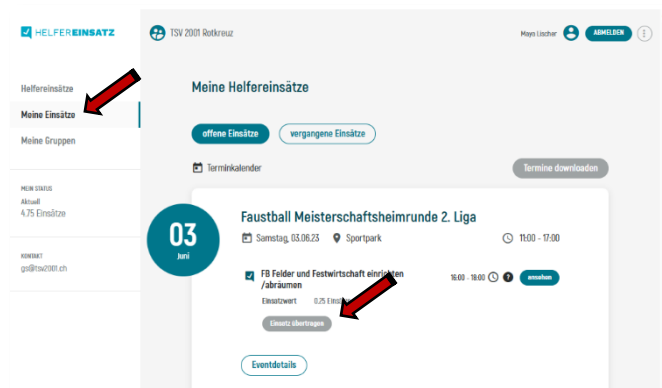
HELFEREINSATZ

TSV 2001 Rotkreuz

Maya Lischer ABMELDEN

Helfereinsätze
Meine Einsätze
Meine Gruppen

MEIN STATUS
Aktuell
4.75 Einsätze

KONTAKT
gs@tsv2001.ch

Meine Helfereinsätze

offene Einsätze vergangene Einsätze

Terminkalender

Termine downloaden

03
Juni

Faustball Meisterschaftsheimrunde 2. Liga

Samstag, 03.06.23 Sportpark 11:00 - 17:00

FB Felder und Festwirtschaft einrichten /abräumen

16:00 - 18:00 ? ansehen

Einsatzwert 0.25 Eins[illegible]

Einsatz übertragen

Eventdetails